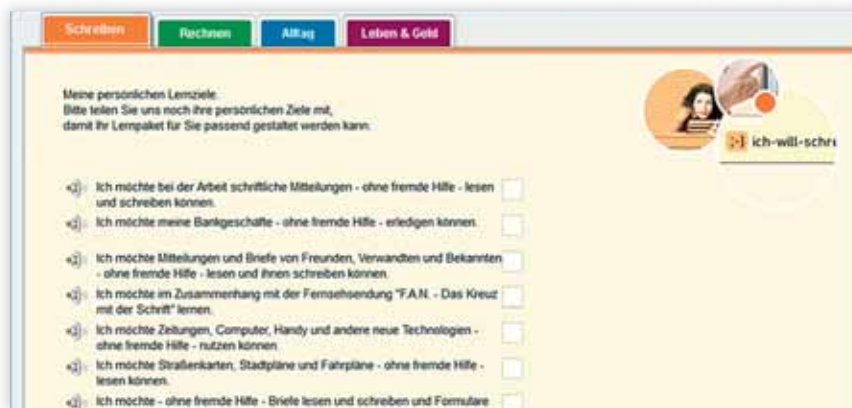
Schreiben
Rechnen
Alltag
Leben & Geld

Meine persönlichen Lernziele.
Bitte teilen Sie uns noch ihre persönlichen Ziele mit, damit Ihr Lernpaket für Sie passend gestaltet werden kann:

ich-will-schre

Ich möchte bei der Arbeit schriftliche Mitteilungen - ohne fremde Hilfe - lesen und schreiben können.

Ich möchte meine Bankgeschäfte - ohne fremde Hilfe - erledigen können.

Ich möchte Mitteilungen und Briefe von Freunden, Verwandten und Bekannten - ohne fremde Hilfe - lesen und ihnen schreiben können.

Ich möchte im Zusammenhang mit der Fernsehsendung "F.A.N. - Das Kreuz mit der Schrift" lernen.

Ich möchte Zeitungen, Computer, Handy und andere neue Technologien - ohne fremde Hilfe - nutzen können.

Ich möchte Straßenkarten, Stadtpläne und Fahrpläne - ohne fremde Hilfe - lesen können.

Ich möchte - ohne fremde Hilfe - Briefe lesen und schreiben und Formulare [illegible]